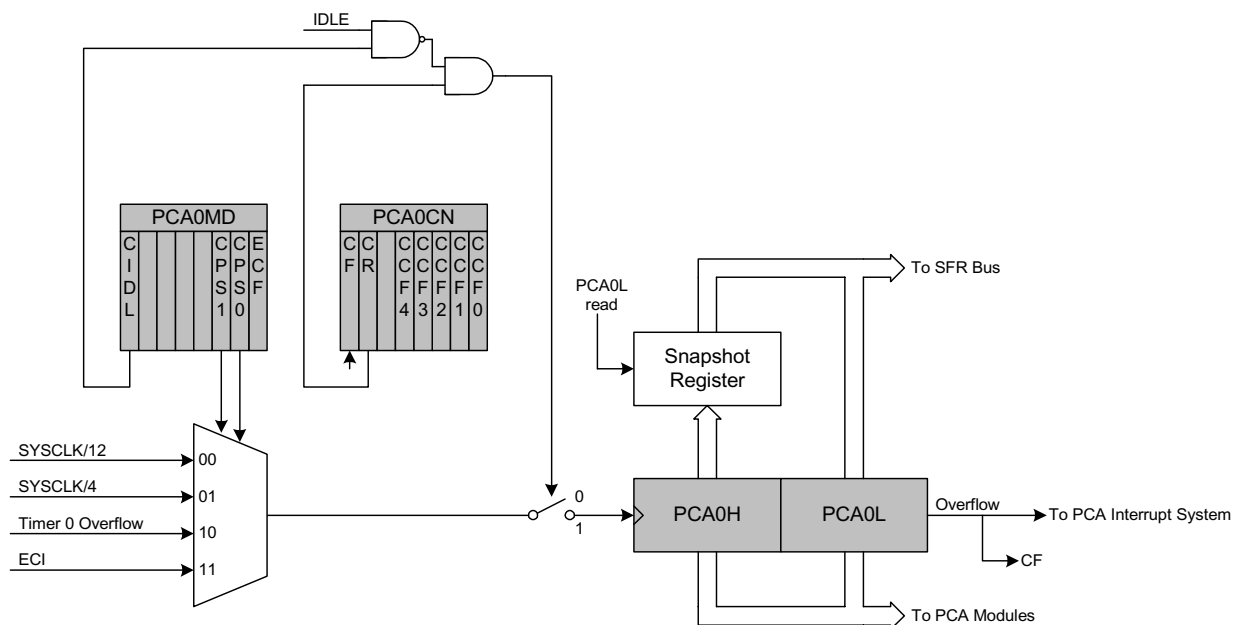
IDLE

PCA0MD

| C I D L | | | | C P S 1 | C P S 0 | E C F |
|---|---|---|---|---|---|---|

PCA0CN

| C F | C R | | C C F 4 | C C F 3 | C C F 2 | C C F 1 | C C F 0 |
|---|---|---|---|---|---|---|---|

PCA0L read

Snapshot Register

To SFR Bus

SYSCLK/12
00
SYSCLK/4
01
Timer 0 Overflow
10
ECI
11

0
1

PCA0H
PCA0L

Overflow
To PCA Interrupt System

CF

To PCA Modules